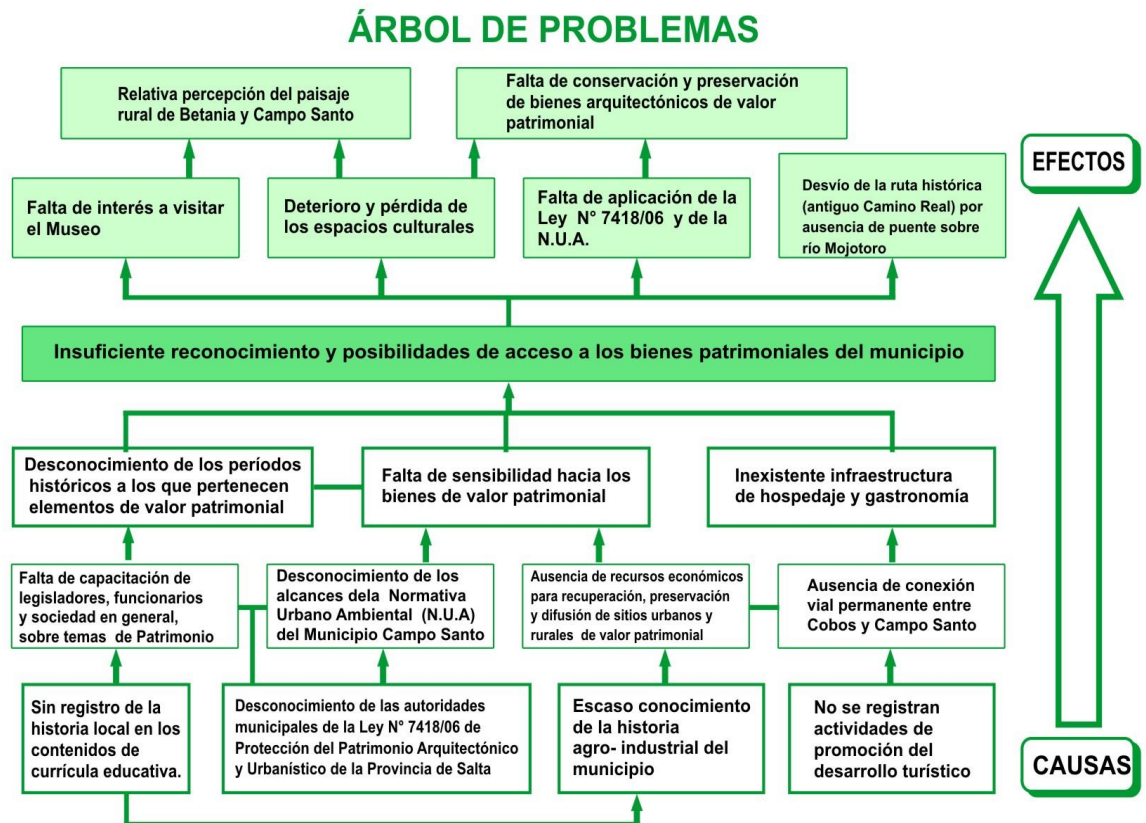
ÁRBOL DE PROBLEMAS

Relativa percepción del paisaje rural de Betania y Campo Santo

Falta de conservación y preservación de bienes arquitectónicos de valor patrimonial

EFECTOS

Falta de interés a visitar el Museo

Deterioro y pérdida de los espacios culturales

Falta de aplicación de la Ley N° 7418/06 y de la N.U.A.

Desvío de la ruta histórica (antiguo Camino Real) por ausencia de puente sobre río Mojotoro

Insuficiente reconocimiento y posibilidades de acceso a los bienes patrimoniales del municipio

Desconocimiento de los períodos históricos a los que pertenecen elementos de valor patrimonial

Falta de sensibilidad hacia los bienes de valor patrimonial

Inexistente infraestructura de hospedaje y gastronomía

Falta de capacitación de legisladores, funcionarios y sociedad en general, sobre temas de Patrimonio

Desconocimiento de los alcances dela Normativa Urbano Ambiental (N.U.A) del Municipio Campo Santo

Ausencia de recursos económicos para recuperación, preservación y difusión de sitios urbanos y rurales de valor patrimonial

Ausencia de conexión vial permanente entre Cobos y Campo Santo

Sin registro de la historia local en los contenidos de currícula educativa.

Desconocimiento de las autoridades municipales de la Ley N° 7418/06 de Protección del Patrimonio Arquitectónico y Urbanístico de la Provincia de Salta

Escaso conocimiento de la historia agro- industrial del municipio

No se registran actividades de promoción del desarrollo turístico

CAUSAS